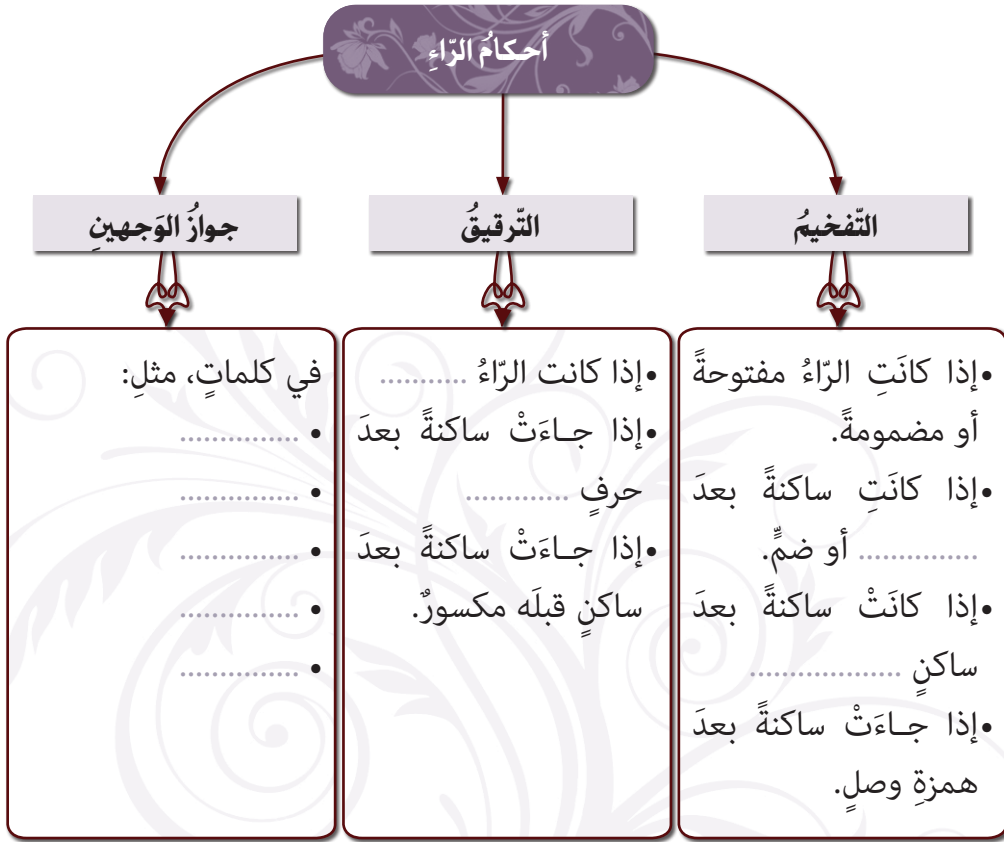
أحكامُ الرّاءِ

التّفخيمُ

التّرقيقُ

جوازُ الوَجهينِ

•إذا كانَتِ الرّاءُ مفتوحةً أو مضمومةً.
•إذا كانَتِ ساكنةً بعدَ ............ أو ضمٍّ.
•إذا كانَتْ ساكنةً بعدَ ساكنٍ ..................
•إذا جاءَتْ ساكنةً بعدَ همزةِ وصلٍ.

•إذا كانت الرّاءُ ..........
•إذا جاءَتْ ساكنةً بعدَ حرفٍ ...........
•إذا جاءَتْ ساكنةً بعدَ ساكنٍ قبلَه مكسورٌ.

في كلماتٍ، مثلِ:
• ............
• ............
• ............
• ............
• ............